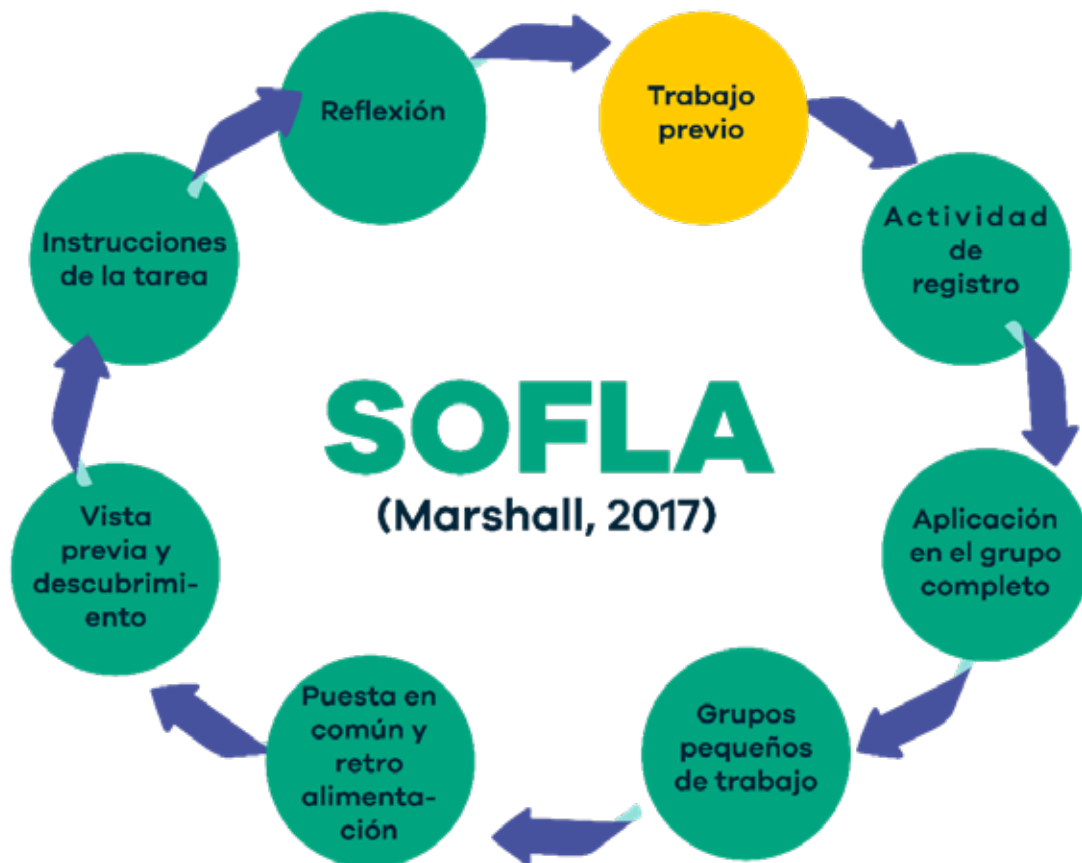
Trabajo previo

Actividad de registro

Aplicación en el grupo completo

Grupos pequeños de trabajo

Puesta en común y retro alimentación

Vista previa y descubrimiento

Instrucciones de la tarea

Reflexión

SOFLA
(Marshall, 2017)